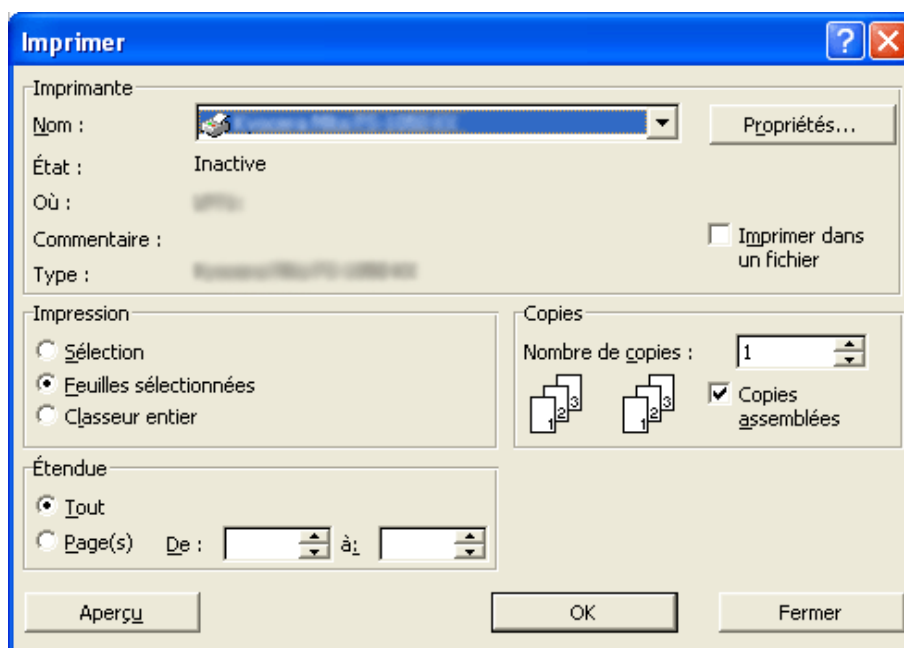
Imprimer

Imprimante
Nom : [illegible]
Propriétés...
État : Inactive
Où : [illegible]
Commentaire :
Type : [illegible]
Imprimer dans un fichier

Impression
Sélection
Feuilles sélectionnées
Classeur entier

Copies
Nombre de copies : 1
Copies assemblées

Étendue
Tout
Page(s) De : à:

Aperçu
OK
Fermer